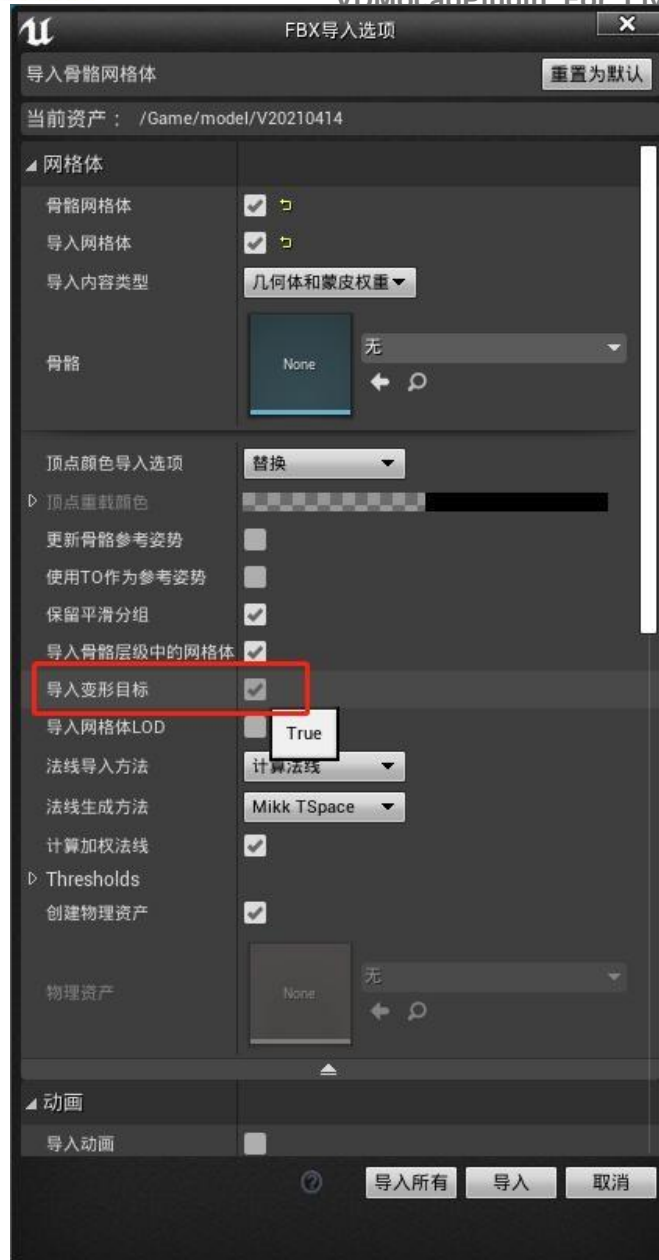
FBX导入选项

导入骨骼网格体

重置为默认

当前资产： /Game/model/V20210414

网格体

骨骼网格体

导入网格体

导入内容类型 几何体和蒙皮权重

骨骼 None 无

顶点颜色导入选项 替换

顶点重载颜色

更新骨骼参考姿势

使用T0作为参考姿势

保留平滑分组

导入骨骼层级中的网格体

导入变形目标

导入网格体LOD True

法线导入方法 计算法线

法线生成方法 Mikk TSpace

计算加权法线

Thresholds

创建物理资产

物理资产 None 无

动画

导入动画

导入所有 导入 取消